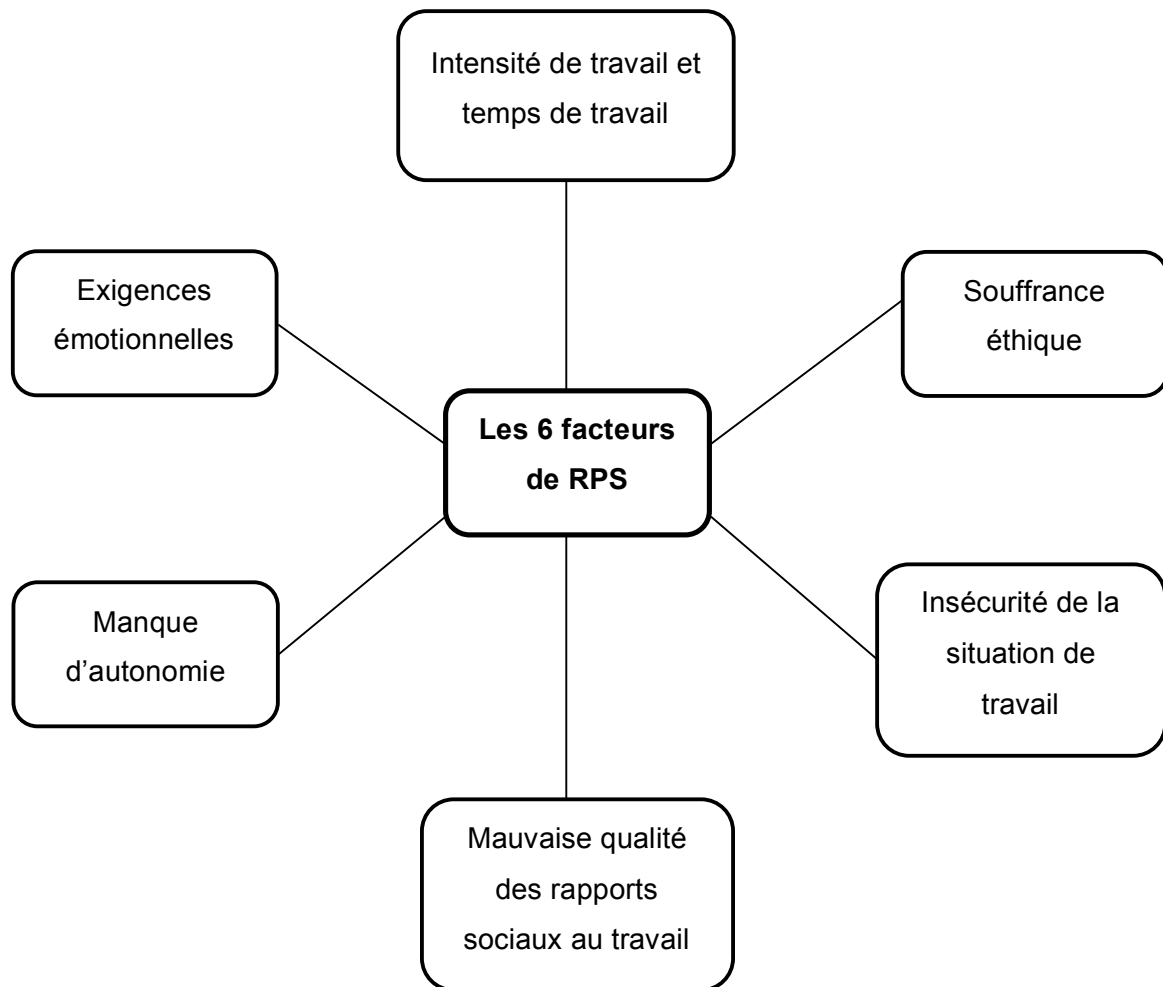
Intensité de travail et temps de travail

Exigences émotionnelles

Souffrance éthique

**Les 6 facteurs de RPS**

Manque d’autonomie

Insécurité de la situation de travail

Mauvaise qualité des rapports sociaux au travail